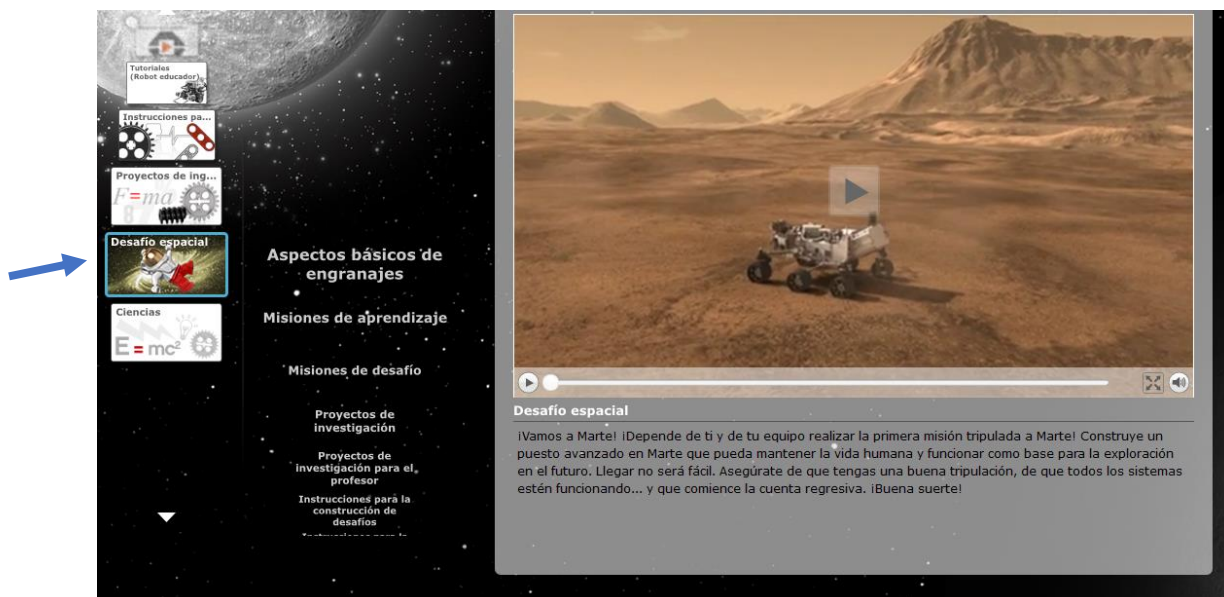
Tutoriales (Robot educador)

Instrucciones pa...

Proyectos de ing...

$F=ma$

Desafío espacial

Ciencias

$E=mc^2$

Aspectos básicos de engranajes

Misiones de aprendizaje

Misiones de desafío

Proyectos de investigación

Proyectos de investigación para el profesor

Instrucciones para la construcción de desafíos

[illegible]

Desafío espacial

¡Vamos a Marte! ¡Depende de ti y de tu equipo realizar la primera misión tripulada a Marte! Construye un puesto avanzado en Marte que pueda mantener la vida humana y funcionar como base para la exploración en el futuro. Llegar no será fácil. Asegúrate de que tengas una buena tripulación, de que todos los sistemas estén funcionando... y que comience la cuenta regresiva. ¡Buena suerte!